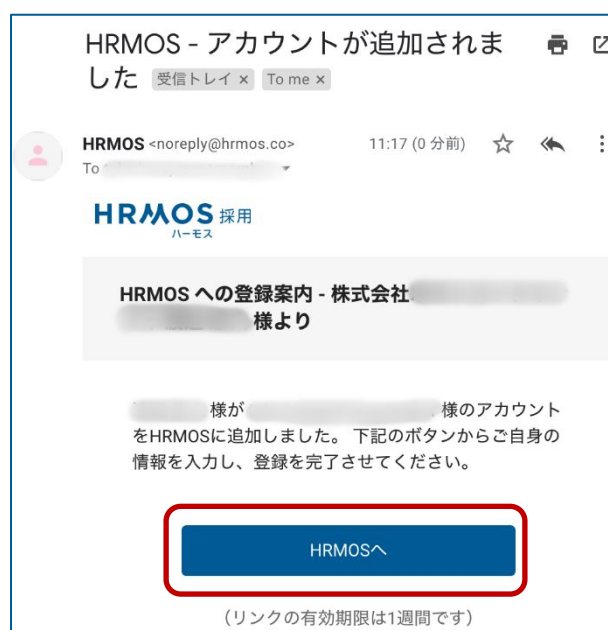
HRMOS - アカウントが追加されました 受信トレイ × To me ×

HRMOS <noreply@hrmos.co> 11:17 (0 分前)
To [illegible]

HRMOS 採用
ハーモス

HRMOS への登録案内 - 株式会社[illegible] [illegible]様より

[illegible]様が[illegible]様のアカウントをHRMOSに追加しました。下記のボタンからご自身の情報を入力し、登録を完了させてください。

HRMOSへ

(リンクの有効期限は1週間です)